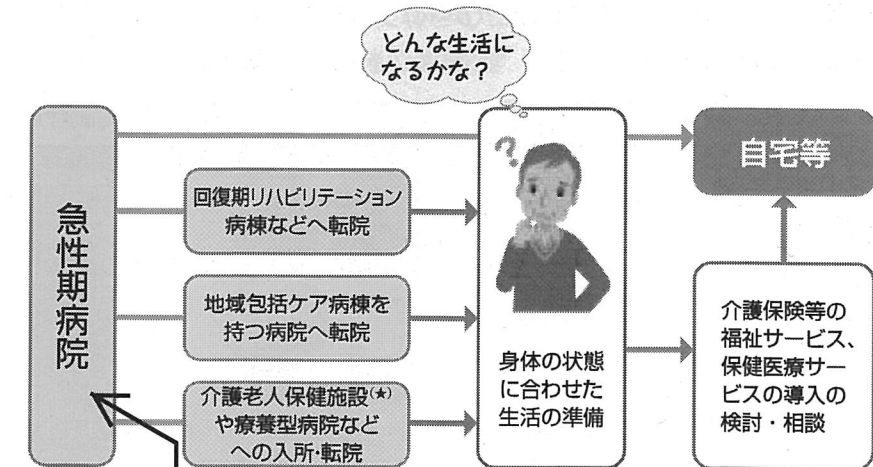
どんな生活になるかな？

急性期病院

回復期リハビリテーション病棟などへ転院

地域包括ケア病棟を持つ病院へ転院

介護老人保健施設(★)や療養型病院などへの入所･転院

?

身体の状態に合わせた生活の準備

自宅等

介護保険等の福祉サービス、保健医療サービスの導入の検討・相談